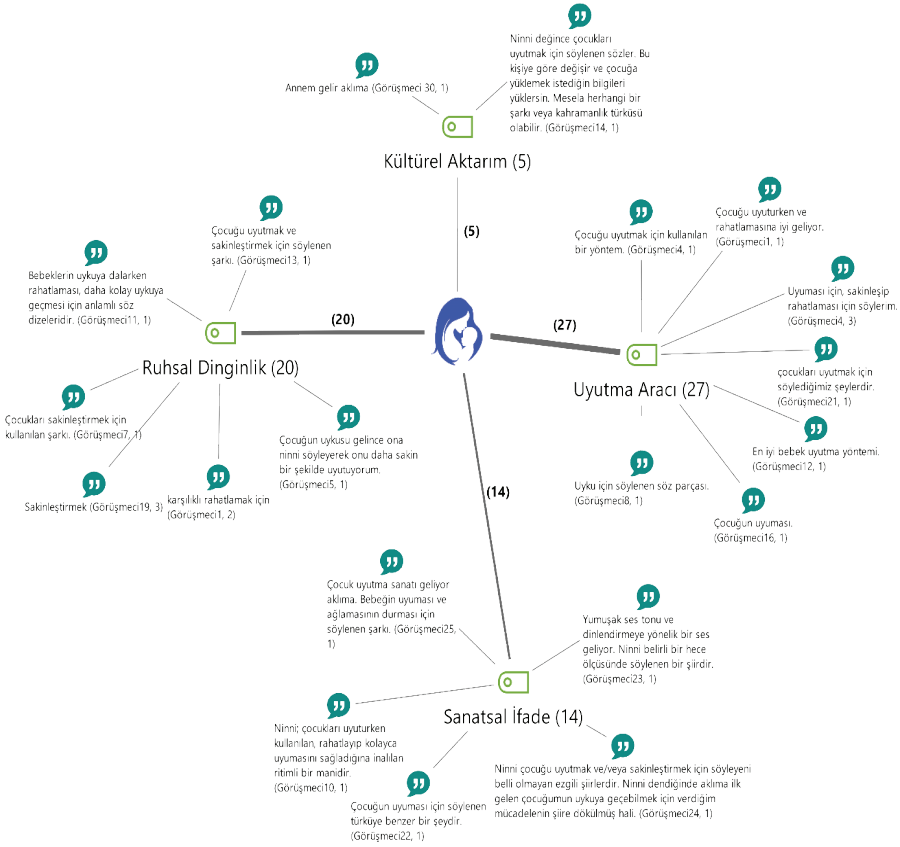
Annem gelir aklıma (Görüşmeci30, 1)

Ninni değince çocukları uyutmak için söylenen sözler. Bu kişiye göre değişir ve çocuğa yüklemek istediğin bilgileri yüklersin. Mesela herhangi bir şarkı veya kahramanlık türküsü olabilir. (Görüşmeci14, 1)

Kültürel Aktarım (5)

(5)

Çocuğu uyutmak ve sakinleştirmek için söylenen şarkı. (Görüşmeci13, 1)

Bebeklerin uykuya dalarken rahatlaması, daha kolay uykuya geçmesi için anlamlı söz dizeleridir. (Görüşmeci11, 1)

(20)

Ruhsal Dinginlik (20)

Çocukları sakinleştirmek için kullanılan şarkı. (Görüşmeci7, 1)

Sakinleştirmek (Görüşmeci19, 3)

karşılıklı rahatlamak için (Görüşmeci1, 2)

Çocuğun uykusu gelince ona ninni söyleyerek onu daha sakin bir şekilde uyutuyorum. (Görüşmeci5, 1)

Çocuğu uyutmak için kullanılan bir yöntem. (Görüşmeci4, 1)

Çocuğu uyuturken ve rahatlamasına iyi geliyor. (Görüşmeci1, 1)

Uyuması için, sakinleşip rahatlaması için söylerim. (Görüşmeci4, 3)

(27)

Uyutma Aracı (27)

çocukları uyutmak için söylediğimiz şeylerdir. (Görüşmeci21, 1)

En iyi bebek uyutma yöntemi. (Görüşmeci12, 1)

Uyku için söylenen söz parçası. (Görüşmeci8, 1)

Çocuğun uyuması. (Görüşmeci16, 1)

(14)

Çocuk uyutma sanatı geliyor aklıma. Bebeğin uyuması ve ağlamasının durması için söylenen şarkı. (Görüşmeci25, 1)

Yumuşak ses tonu ve dinlendirmeye yönelik bir ses geliyor. Ninni belirli bir nece ölçüsünde söylenen bir şiirdir. (Görüşmeci23, 1)

Sanatsal İfade (14)

Ninni; çocukları uyuturken kullanılan, rahatlayıp kolayca uyumasını sağladığına inanılan ritimli bir manidir. (Görüşmeci10, 1)

Çocuğun uyuması için söylenen türküye benzer bir şeydir. (Görüşmeci22, 1)

Ninni çocuğu uyutmak ve/veya sakinleştirmek için söyleyeni belli olmayan ezgili şiirlerdir. Ninni dendiğinde aklıma ilk gelen çocuğumun uykuya geçebilmek için verdiğim mücadelenin şiire dökülmüş hali. (Görüşmeci24, 1)